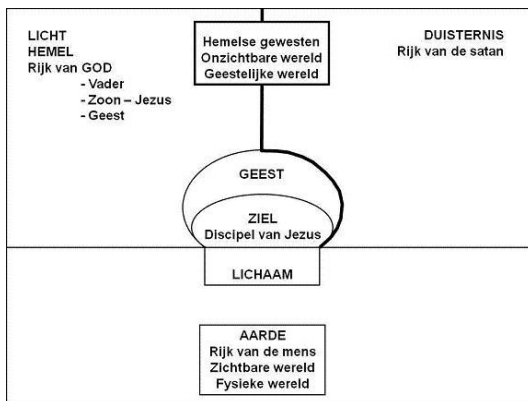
LICHT
HEMEL
Rijk van GOD
- Vader
- Zoon – Jezus
- Geest

Hemelse gewesten
Onzichtbare wereld
Geestelijke wereld

DUISTERNIS
Rijk van de satan

GEEST

ZIEL
Discipel van Jezus

LICHAAM

AARDE
Rijk van de mens
Zichtbare wereld
Fysieke wereld